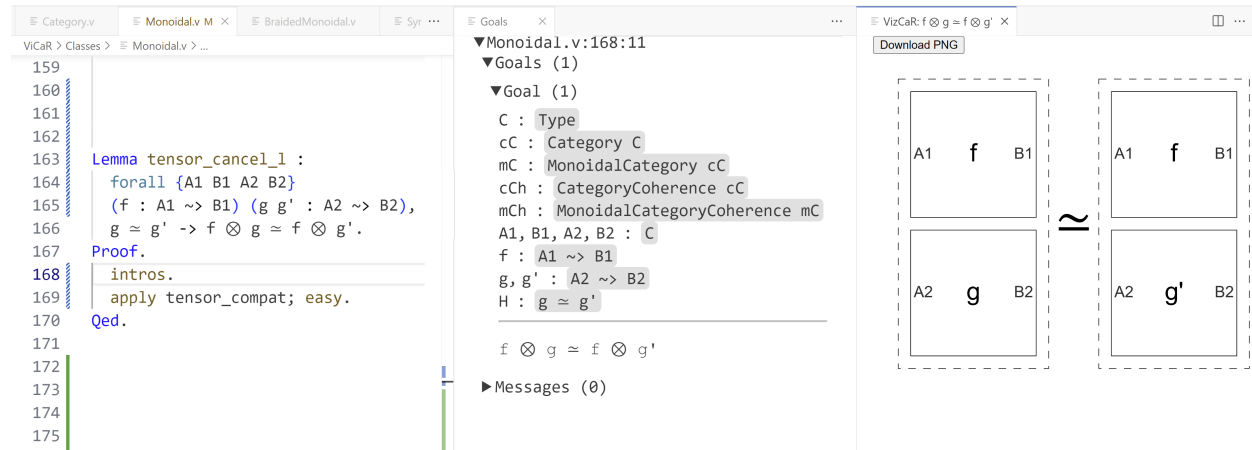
≡ Category.v ≡ Monoidal.v M × ≡ BraidedMonoidal.v ≡ Syr ···

ViCaR > Classes > ≡ Monoidal.v > ...

159
160
161
162
163 Lemma tensor_cancel_l :
164 forall {A1 B1 A2 B2}
165 (f : A1 ~> B1) (g g' : A2 ~> B2),
166 g ≃ g' -> f ⊗ g ≃ f ⊗ g'.
167 Proof.
168 intros.
169 apply tensor_compat; easy.
170 Qed.
171
172
173
174
175

≡ Goals ×

▼Monoidal.v:168:11
▼Goals (1)
▼Goal (1)
C : Type
cC : Category C
mC : MonoidalCategory cC
cCh : CategoryCoherence cC
mCh : MonoidalCategoryCoherence mC
A1, B1, A2, B2 : C
f : A1 ~> B1
g, g' : A2 ~> B2
H : g ≃ g'

f ⊗ g ≃ f ⊗ g'

▶Messages (0)

≡ VizCaR: f ⊗ g ≃ f ⊗ g' ×

Download PNG

A1 f B1
A2 g B2
≃
A1 f B1
A2 g' B2